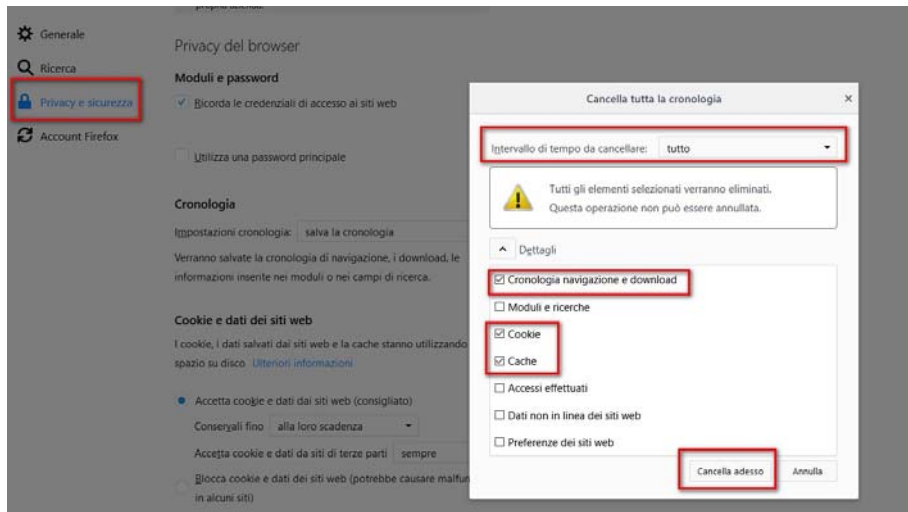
Generale
Ricerca
Privacy e sicurezza
Account Firefox

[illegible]

Privacy del browser

Moduli e password

Ricorda le credenziali di accesso ai siti web

Utilizza una password principale

Cronologia

Impostazioni cronologia: salva la cronologia

Verranno salvate la cronologia di navigazione, i download, le informazioni inserite nei moduli o nei campi di ricerca.

Cookie e dati dei siti web

I cookie, i dati salvati dai siti web e la cache stanno utilizzando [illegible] spazio su disco Ulteriori informazioni

Accetta cookie e dati dai siti web (consigliato)

Conservali fino alla loro scadenza

Accetta cookie e dati da siti di terze parti sempre

Blocca cookie e dati dei siti web (potrebbe causare malfun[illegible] in alcuni siti)

Cancella tutta la cronologia ×

Intervallo di tempo da cancellare: tutto

Tutti gli elementi selezionati verranno eliminati.
Questa operazione non può essere annullata.

Dettagli

☑ Cronologia navigazione e download
☐ Moduli e ricerche
☑ Cookie
☑ Cache
☐ Accessi effettuati
☐ Dati non in linea dei siti web
☐ Preferenze dei siti web

Cancella adesso Annulla